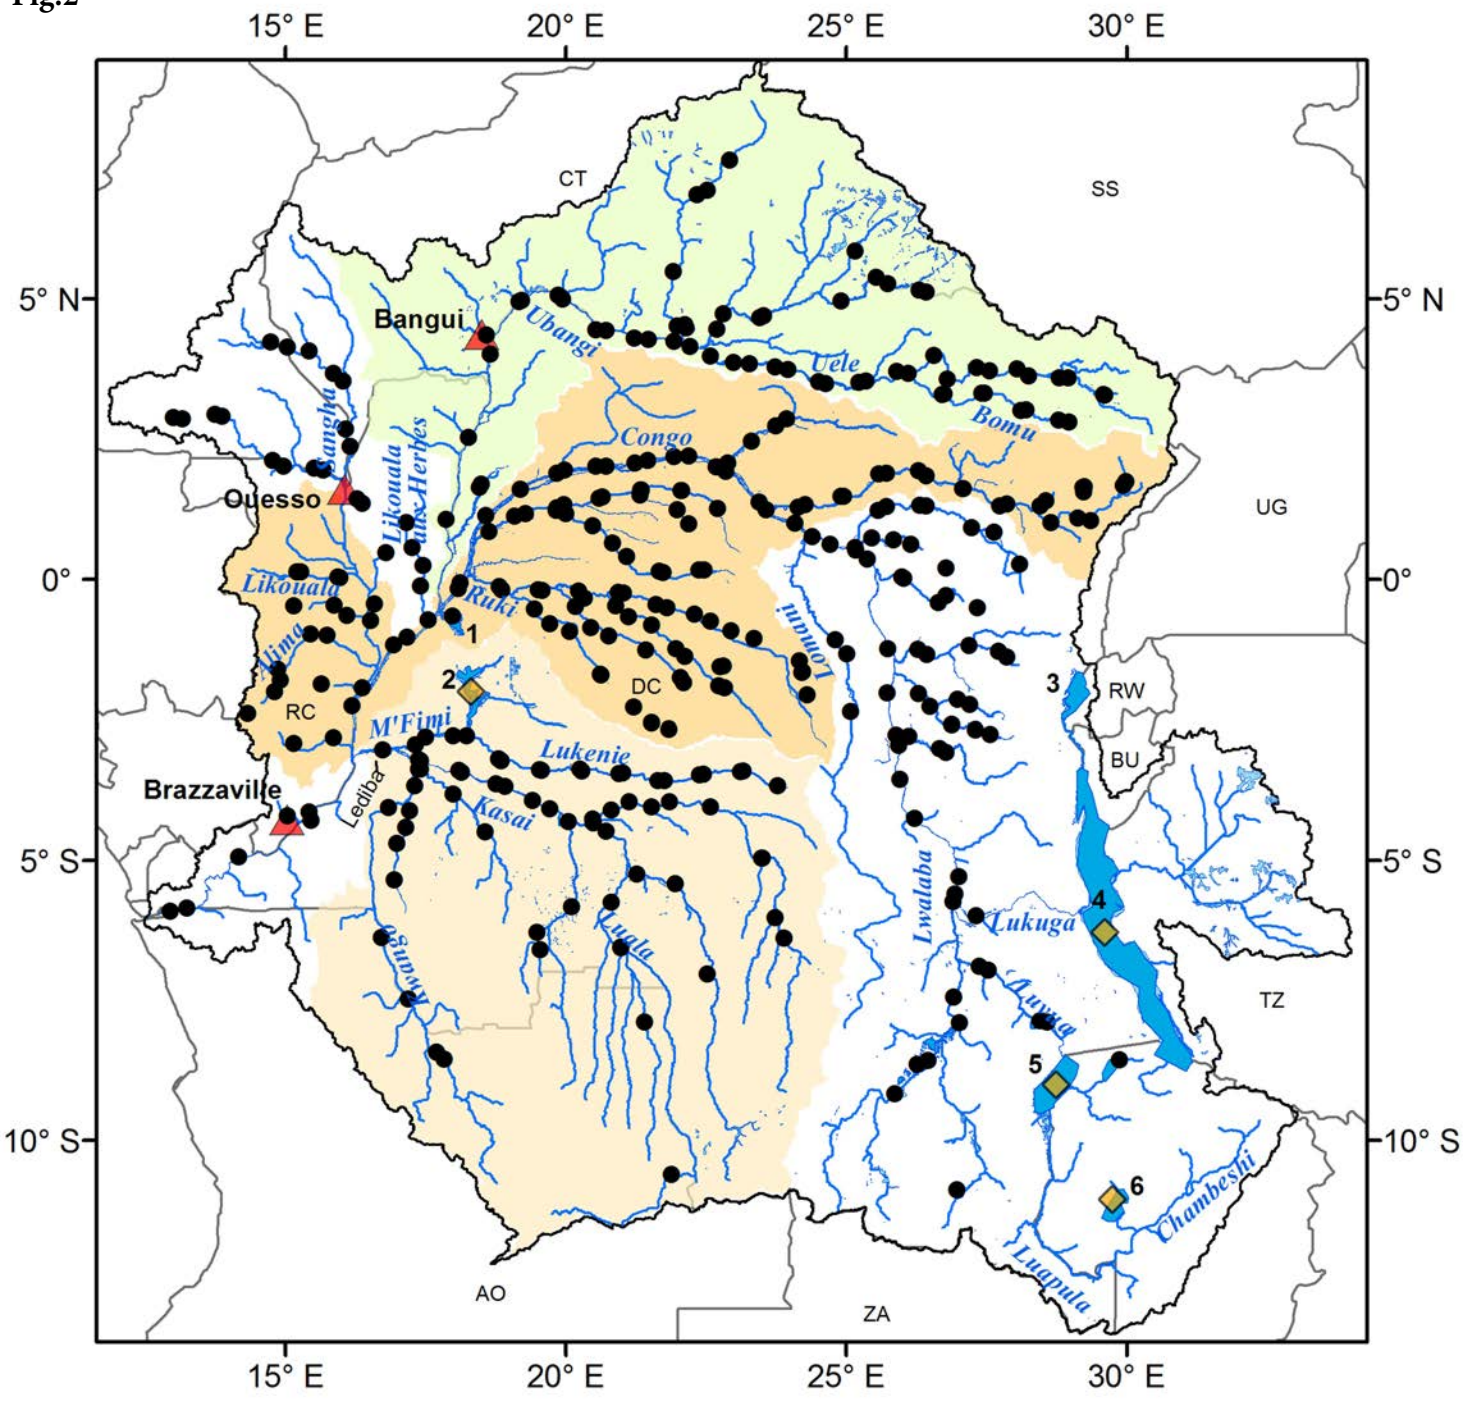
Fig.2

15° E 20° E 25° E 30° E

CT
SS
5° N
Bangui
Ubangi
Uele
Bomu
Sangha
Likouala aux Herbes
Congo
Ouesso
UG
0°
Likouala
Ruki
Lomami
Alima
1
2
DC
3
RW
RC
M'Fimi
Lukenie
BU
Brazzaville
Lediba
Kasai
5° S
4
Lwalaba
Lukuga
Kwango
Luala
Luvua
TZ
5
10° S
6
Chambeshi
Luapula
AO
ZA

15° E 20° E 25° E 30° E